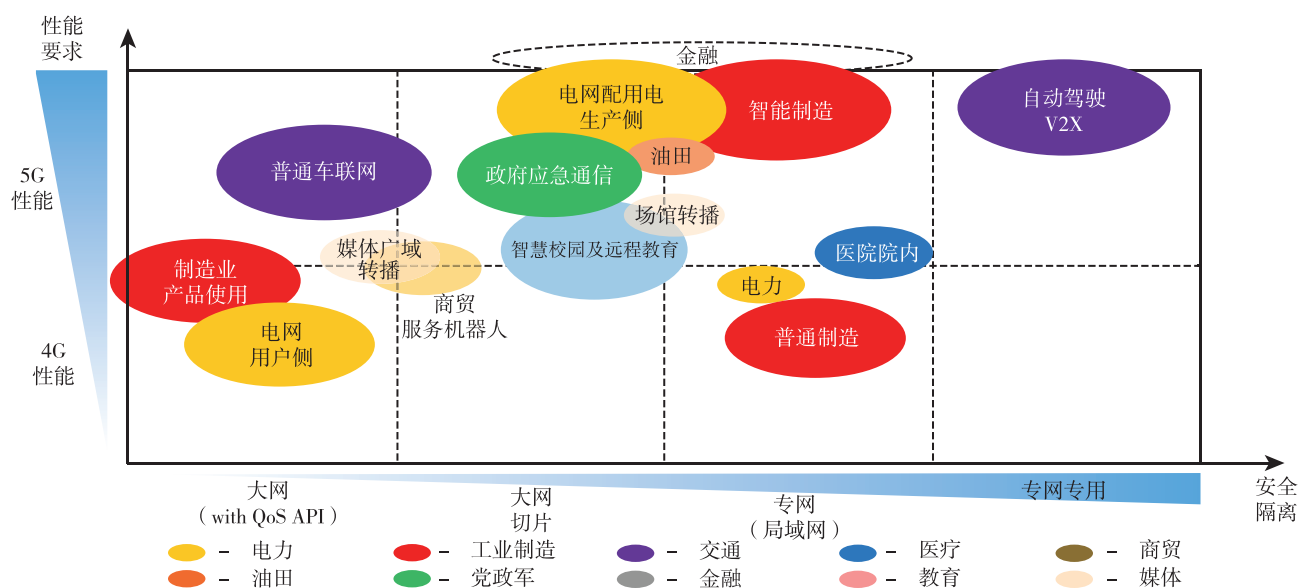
性能要求

5G性能

4G性能

金融

电网配用电生产侧

智能制造

自动驾驶V2X

油田

普通车联网

政府应急通信

场馆转播

媒体广域转播

智慧校园及远程教育

医院院内

制造业产品使用

商贸服务机器人

电力

电网用户侧

普通制造

大网（with QoS API）

大网切片

专网（局域网）

专网专用

安全隔离

– 电力
– 油田
– 工业制造
– 党政军
– 交通
– 金融
– 医疗
– 教育
– 商贸
– 媒体